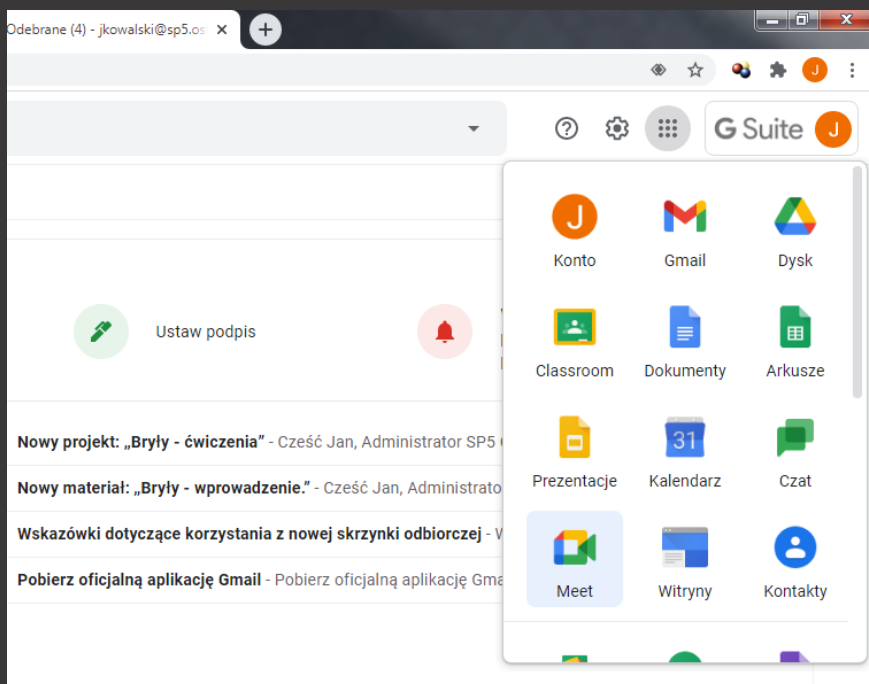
Odebrane (4) - jkowalski@sp5.os

G Suite J

J
Konto

Gmail

Dysk

Classroom

Dokumenty

Arkusze

Prezentacje

31
Kalendarz

Czat

Meet

Witryny

Kontakty

Ustaw podpis

Nowy projekt: „Bryły - ćwiczenia” - Cześć Jan, Administrator SP5

Nowy materiał: „Bryły - wprowadzenie.” - Cześć Jan, Administrato

Wskazówki dotyczące korzystania z nowej skrzynki odbiorczej - W

Pobierz oficjalną aplikację Gmail - Pobierz oficjalną aplikację Gma